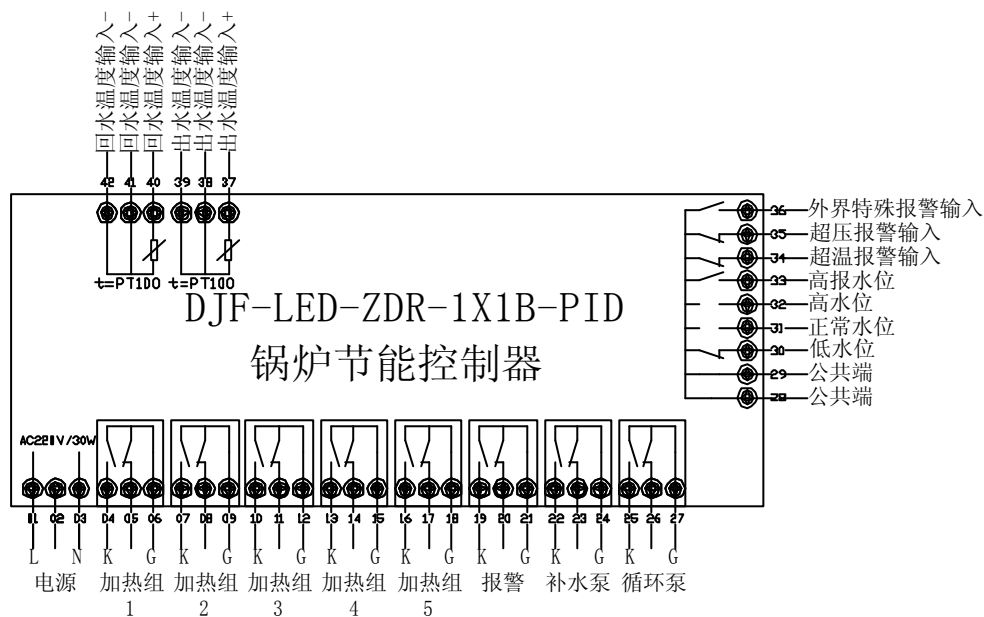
回水温度输入-
回水温度输入-
回水温度输入+
出水温度输入-
出水温度输入-
出水温度输入+

42 41 40 39 38 37

t=PT100 t=PT100

DJF-LED-ZDR-1X1B-PID
锅炉节能控制器

36 外界特殊报警输入
35 超压报警输入
34 超温报警输入
33 高报水位
32 高水位
31 正常水位
30 低水位
29 公共端
28 公共端

AC220V/30W

01 02 03 04 05 06 07 08 09 10 11 12 13 14 15 16 17 18 19 20 21 22 23 24 25 26 27

L N K G K G K G K G K G K G K G K G

电源 加热组 1 加热组 2 加热组 3 加热组 4 加热组 5 报警 补水泵 循环泵